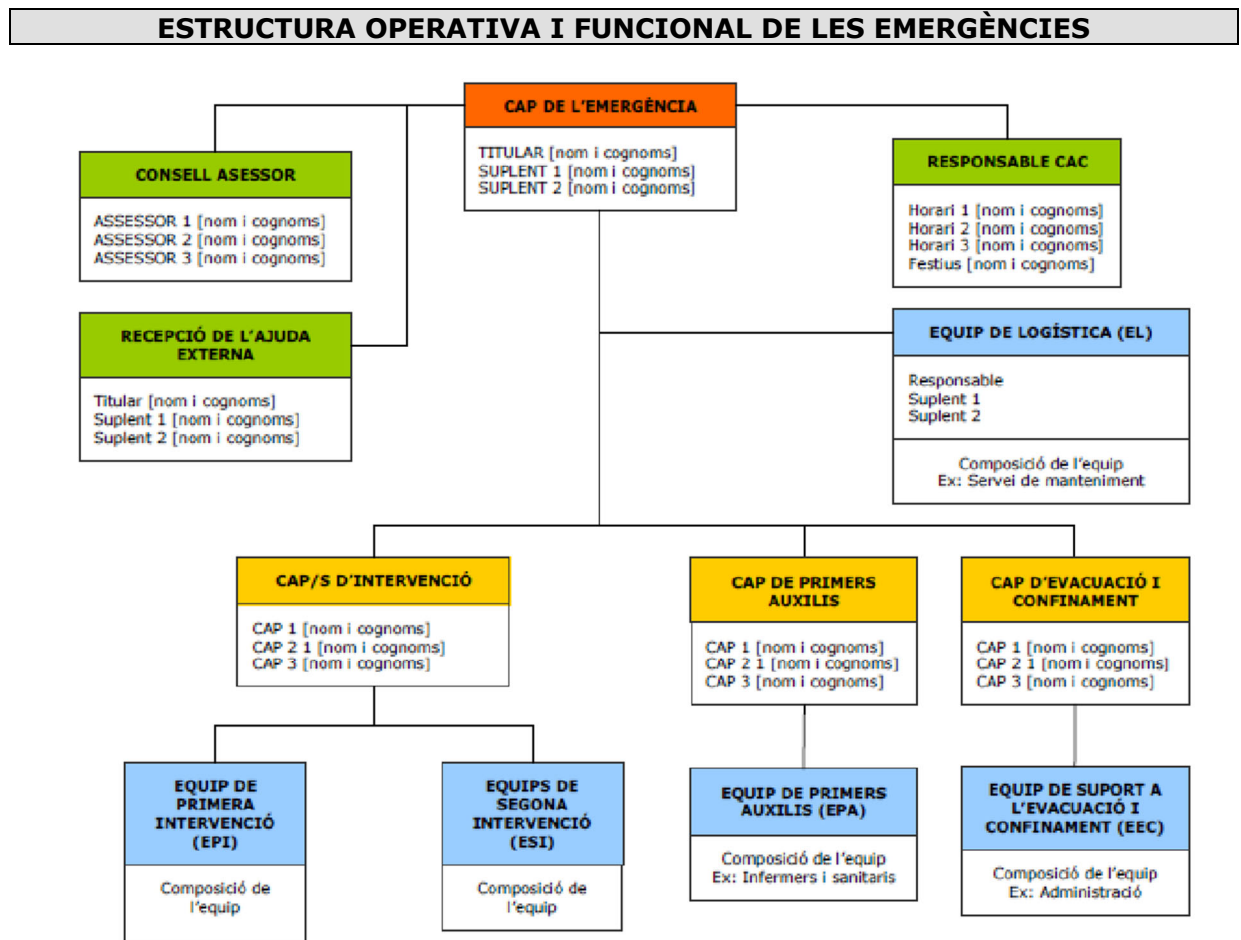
ESTRUCTURA OPERATIVA I FUNCIONAL DE LES EMERGÈNCIES

CAP DE L'EMERGÈNCIA

TITULAR [nom i cognoms]
SUPLENT 1 [nom i cognoms]
SUPLENT 2 [nom i cognoms]

CONSELL ASESSOR

ASSESSOR 1 [nom i cognoms]
ASSESSOR 2 [nom i cognoms]
ASSESSOR 3 [nom i cognoms]

RESPONSABLE CAC

Horari 1 [nom i cognoms]
Horari 2 [nom i cognoms]
Horari 3 [nom i cognoms]
Festius [nom i cognoms]

RECEPCIÓ DE L'AJUDA EXTERNA

Titular [nom i cognoms]
Suplent 1 [nom i cognoms]
Suplent 2 [nom i cognoms]

EQUIP DE LOGÍSTICA (EL)

Responsable
Suplent 1
Suplent 2

Composició de l'equip
Ex: Servei de manteniment

CAP/S D'INTERVENCIÓ

CAP 1 [nom i cognoms]
CAP 2 1 [nom i cognoms]
CAP 3 [nom i cognoms]

CAP DE PRIMERS AUXILIS

CAP 1 [nom i cognoms]
CAP 2 1 [nom i cognoms]
CAP 3 [nom i cognoms]

CAP D'EVACUACIÓ I CONFINAMENT

CAP 1 [nom i cognoms]
CAP 2 1 [nom i cognoms]
CAP 3 [nom i cognoms]

EQUIP DE PRIMERA INTERVENCIÓ (EPI)

Composició de l'equip

EQUIPS DE SEGONA INTERVENCIÓ (ESI)

Composició de l'equip

EQUIP DE PRIMERS AUXILIS (EPA)

Composició de l'equip
Ex: Infermers i sanitaris

EQUIP DE SUPORT A L'EVACUACIÓ I CONFINAMENT (EEC)

Composició de l'equip
Ex: Administració